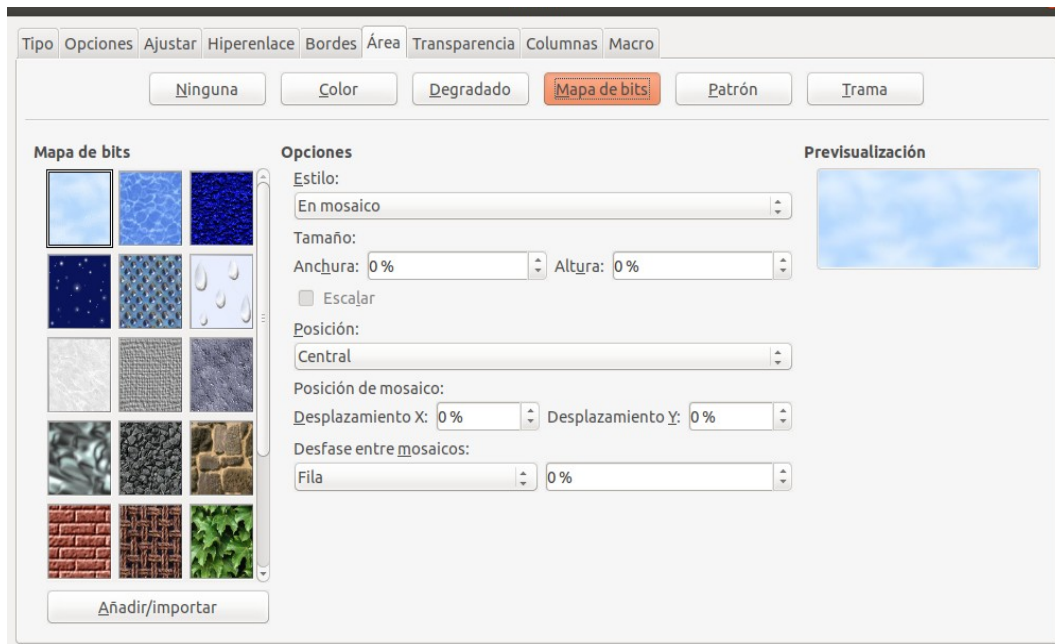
Tipo | Opciones | Ajustar | Hiperenlace | Bordes | Área | Transparencia | Columnas | Macro

Ninguna | Color | Degradado | Mapa de bits | Patrón | Trama

Mapa de bits

Opciones

Estilo:

En mosaico

Tamaño:

Anchura: 0 %

Altura: 0 %

Escalar

Posición:

Central

Posición de mosaico:

Desplazamiento X: 0 %

Desplazamiento Y: 0 %

Desfase entre mosaicos:

Fila

0 %

Previsualización

Añadir/importar